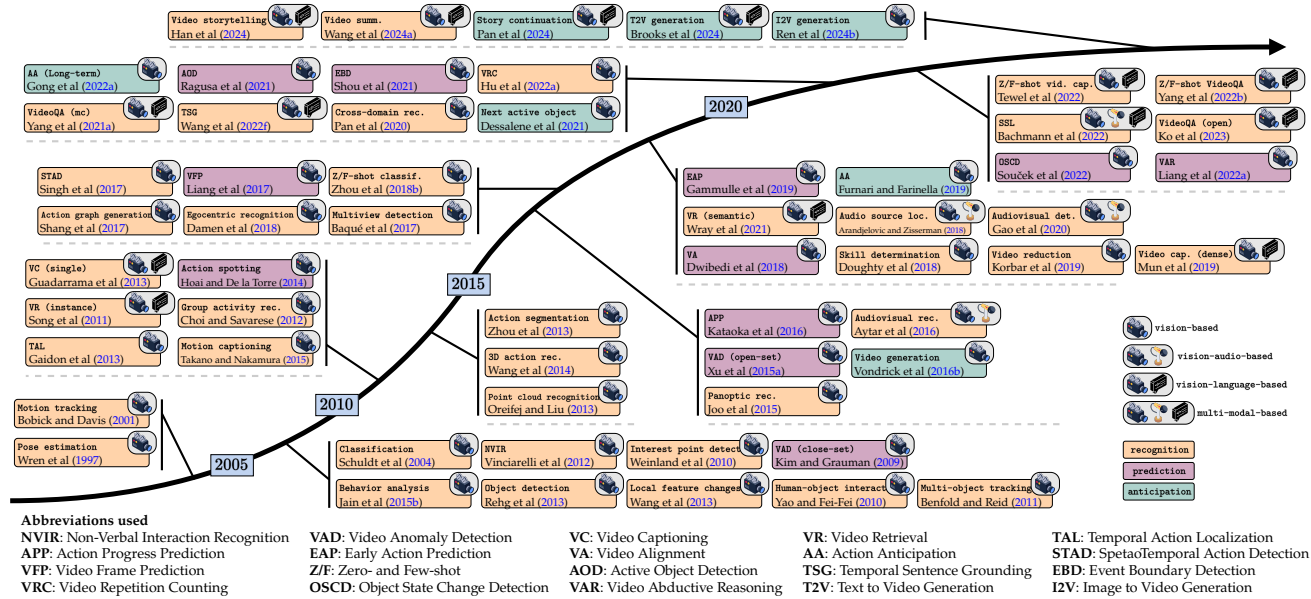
Video storytelling
Han et al (2024)

Video summ.
Wang et al (2024a)

Story continuation
Pan et al (2024)

T2V generation
Brooks et al (2024)

I2V generation
Ren et al (2024b)

AA (Long-term)
Gong et al (2022a)

AOD
Ragusa et al (2021)

EBD
Shou et al (2021)

VRC
Hu et al (2022a)

VideoQA (mc)
Yang et al (2021a)

TSG
Wang et al (2022f)

Cross-domain rec.
Pan et al (2020)

Next active object
Dessalene et al (2021)

2020

Z/F-shot vid. cap.
Tewel et al (2022)

Z/F-shot VideoQA
Yang et al (2022b)

SSL
Bachmann et al (2022)

VideoQA (open)
Ko et al (2023)

OSCD
Souček et al (2022)

VAR
Liang et al (2022a)

STAD
Singh et al (2017)

VFP
Liang et al (2017)

Z/F-shot classif.
Zhou et al (2018b)

Action graph generation
Shang et al (2017)

Egocentric recognition
Damen et al (2018)

Multiview detection
Baqué et al (2017)

EAP
Gammulle et al (2019)

AA
Furnari and Farinella (2019)

VR (semantic)
Wray et al (2021)

Audio source loc.
Arandjelovic and Zisserman (2018)

Audiovisual det.
Gao et al (2020)

VA
Dwibedi et al (2018)

Skill determination
Doughty et al (2018)

Video reduction
Korbar et al (2019)

Video cap. (dense)
Mun et al (2019)

VC (single)
Guadarrama et al (2013)

Action spotting
Hoai and De la Torre (2014)

VR (instance)
Song et al (2011)

Group activity rec.
Choi and Savarese (2012)

TAL
Gaidon et al (2013)

Motion captioning
Takano and Nakamura (2015)

2015

Action segmentation
Zhou et al (2013)

3D action rec.
Wang et al (2014)

Point cloud recognition
Oreifej and Liu (2013)

APP
Kataoka et al (2016)

Audiovisual rec.
Aytar et al (2016)

VAD (open-set)
Xu et al (2015a)

Video generation
Vondrick et al (2016b)

Panoptic rec.
Joo et al (2015)

vision-based
vision-audio-based
vision-language-based
multi-modal-based

recognition
prediction
anticipation

2010

Motion tracking
Bobick and Davis (2001)

Pose estimation
Wren et al (1997)

2005

Classification
Schuldt et al (2004)

NVIR
Vinciarelli et al (2012)

Interest point detect
Weinland et al (2010)

VAD (close-set)
Kim and Grauman (2009)

Behavior analysis
Jain et al (2015b)

Object detection
Rehg et al (2013)

Local feature changes
Wang et al (2013)

Human-object interact
Yao and Fei-Fei (2010)

Multi-object tracking
Benfold and Reid (2011)

Abbreviations used
NVIR: Non-Verbal Interaction Recognition
APP: Action Progress Prediction
VFP: Video Frame Prediction
VRC: Video Repetition Counting

VAD: Video Anomaly Detection
EAP: Early Action Prediction
Z/F: Zero- and Few-shot
OSCD: Object State Change Detection

VC: Video Captioning
VA: Video Alignment
AOD: Active Object Detection
VAR: Video Abductive Reasoning

VR: Video Retrieval
AA: Action Anticipation
TSG: Temporal Sentence Grounding
T2V: Text to Video Generation

TAL: Temporal Action Localization
STAD: SpetaoTemporal Action Detection
EBD: Event Boundary Detection
I2V: Image to Video Generation